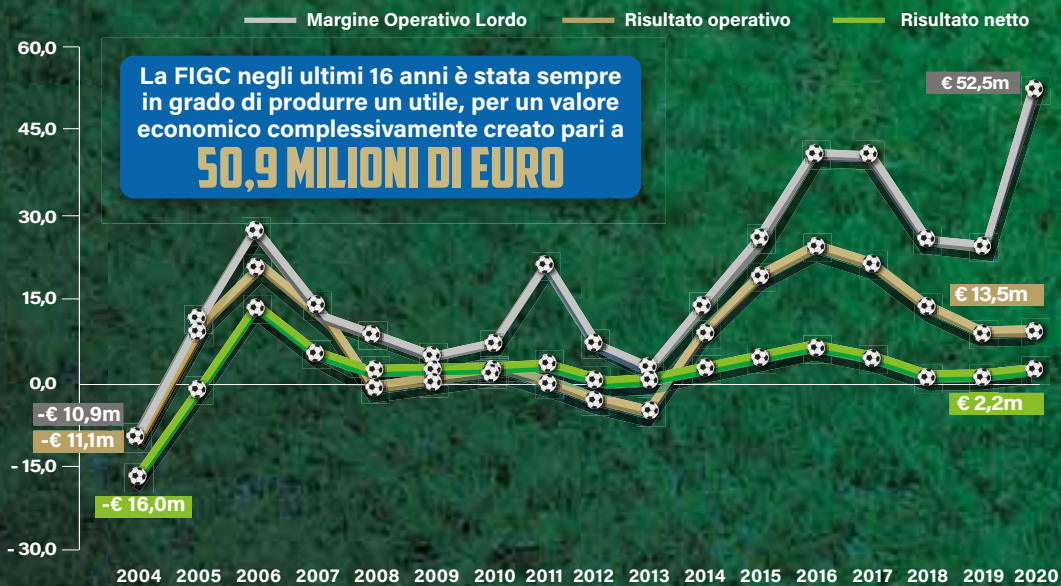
Margine Operativo Lordo
Risultato operativo
Risultato netto

La FIGC negli ultimi 16 anni è stata sempre in grado di produrre un utile, per un valore economico complessivamente creato pari a
50,9 MILIONI DI EURO

60,0
45,0
30,0
15,0
0,0
- 15,0
- 30,0

€ 52,5m
€ 13,5m
€ 2,2m
-€ 10,9m
-€ 11,1m
-€ 16,0m

2004 2005 2006 2007 2008 2009 2010 2011 2012 2013 2014 2015 2016 2017 2018 2019 2020